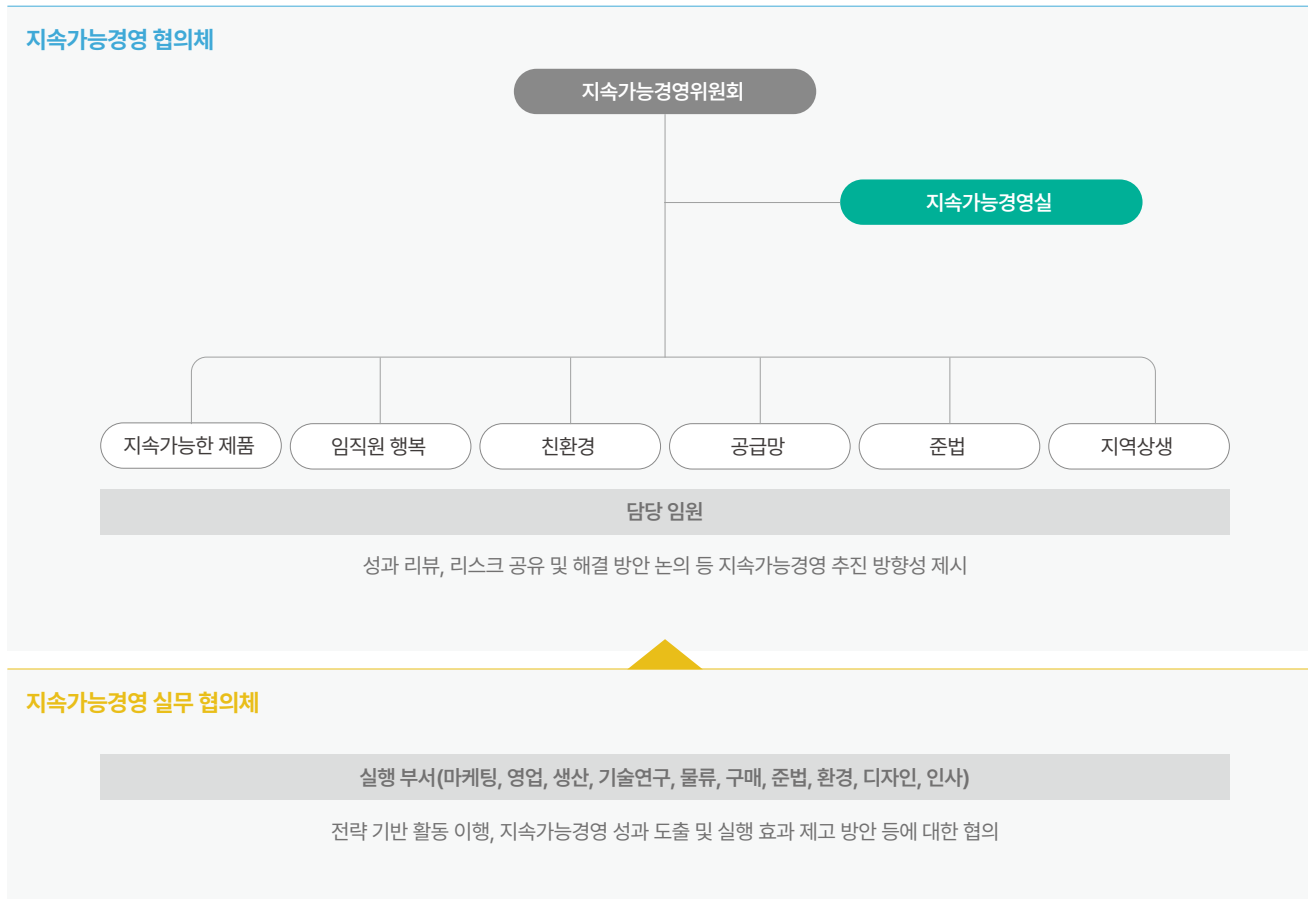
지속가능경영 협의체

지속가능경영위원회

지속가능경영실

지속가능한 제품

임직원 행복

친환경

공급망

준법

지역상생

담당 임원

성과 리뷰, 리스크 공유 및 해결 방안 논의 등 지속가능경영 추진 방향성 제시

지속가능경영 실무 협의체

실행 부서(마케팅, 영업, 생산, 기술연구, 물류, 구매, 준법, 환경, 디자인, 인사)

전략 기반 활동 이행, 지속가능경영 성과 도출 및 실행 효과 제고 방안 등에 대한 협의